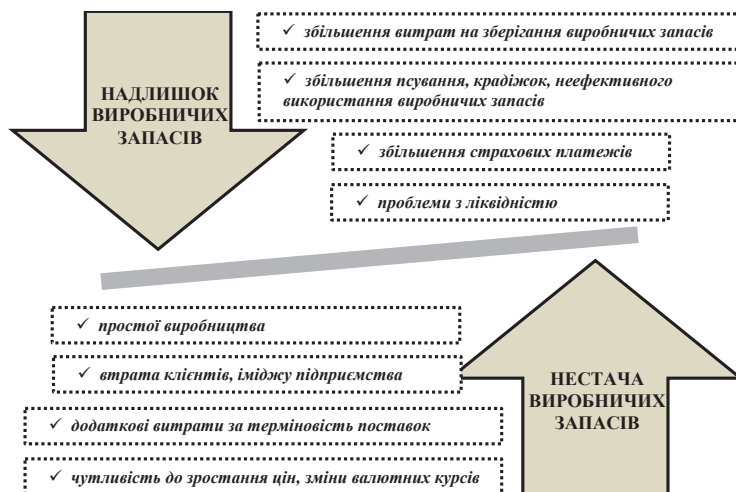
НАДЛИШОК ВИРОБНИЧИХ ЗАПАСІВ

✓ збільшення витрат на зберігання виробничих запасів

✓ збільшення псування, крадіжок, неефективного використання виробничих запасів

✓ збільшення страхових платежів

✓ проблеми з ліквідністю

✓ простої виробництва

✓ втрата клієнтів, іміджу підприємства

✓ додаткові витрати за терміновість поставок

✓ чутливість до зростання цін, зміни валютних курсів

НЕСТАЧА ВИРОБНИЧИХ ЗАПАСІВ